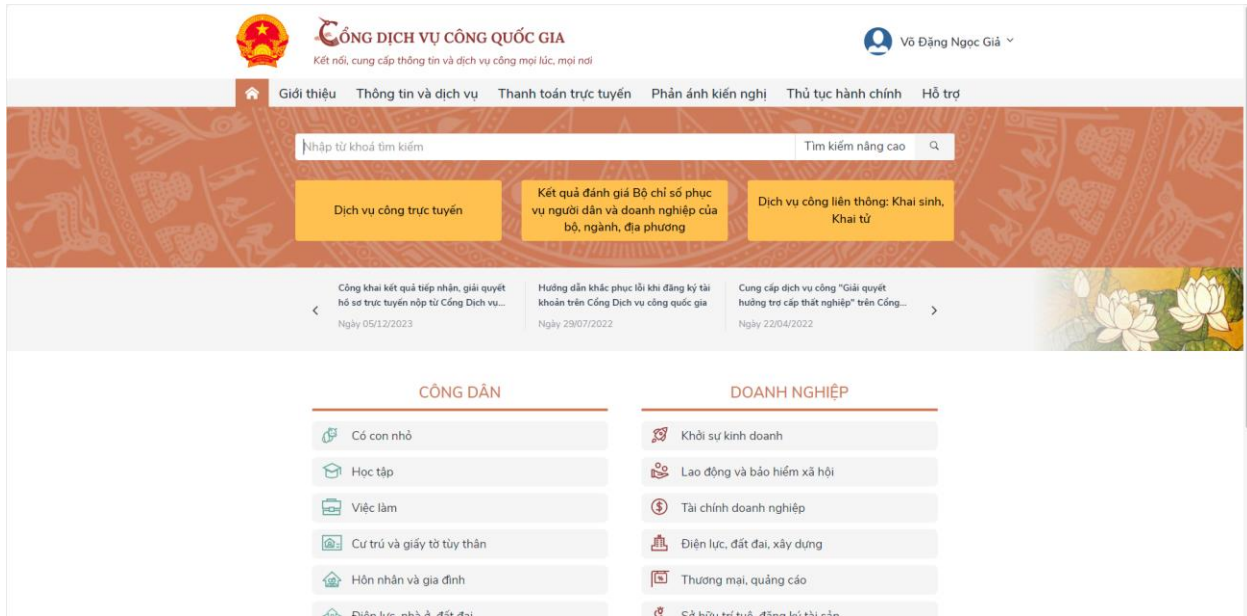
CỔNG DỊCH VỤ CÔNG QUỐC GIA
Kết nối, cung cấp thông tin và dịch vụ công mọi lúc, mọi nơi

Võ Đặng Ngọc Giả

Giới thiệu Thông tin và dịch vụ Thanh toán trực tuyến Phản ánh kiến nghị Thủ tục hành chính Hỗ trợ

Nhập từ khoá tìm kiếm
Tìm kiếm nâng cao

Dịch vụ công trực tuyến
Kết quả đánh giá Bộ chỉ số phục vụ người dân và doanh nghiệp của bộ, ngành, địa phương
Dịch vụ công liên thông: Khai sinh, Khai tử

Công khai kết quả tiếp nhận, giải quyết hồ sơ trực tuyến nộp từ Cổng Dịch vụ...
Ngày 05/12/2023

Hướng dẫn khắc phục lỗi khi đăng ký tài khoản trên Cổng Dịch vụ công quốc gia
Ngày 29/07/2022

Cung cấp dịch vụ công "Giải quyết hưởng trợ cấp thất nghiệp" trên Cổng...
Ngày 22/04/2022

CÔNG DÂN
Có con nhỏ
Học tập
Việc làm
Cư trú và giấy tờ tùy thân
Hôn nhân và gia đình
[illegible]

DOANH NGHIỆP
Khởi sự kinh doanh
Lao động và bảo hiểm xã hội
Tài chính doanh nghiệp
Điện lực, đất đai, xây dựng
Thương mại, quảng cáo
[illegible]